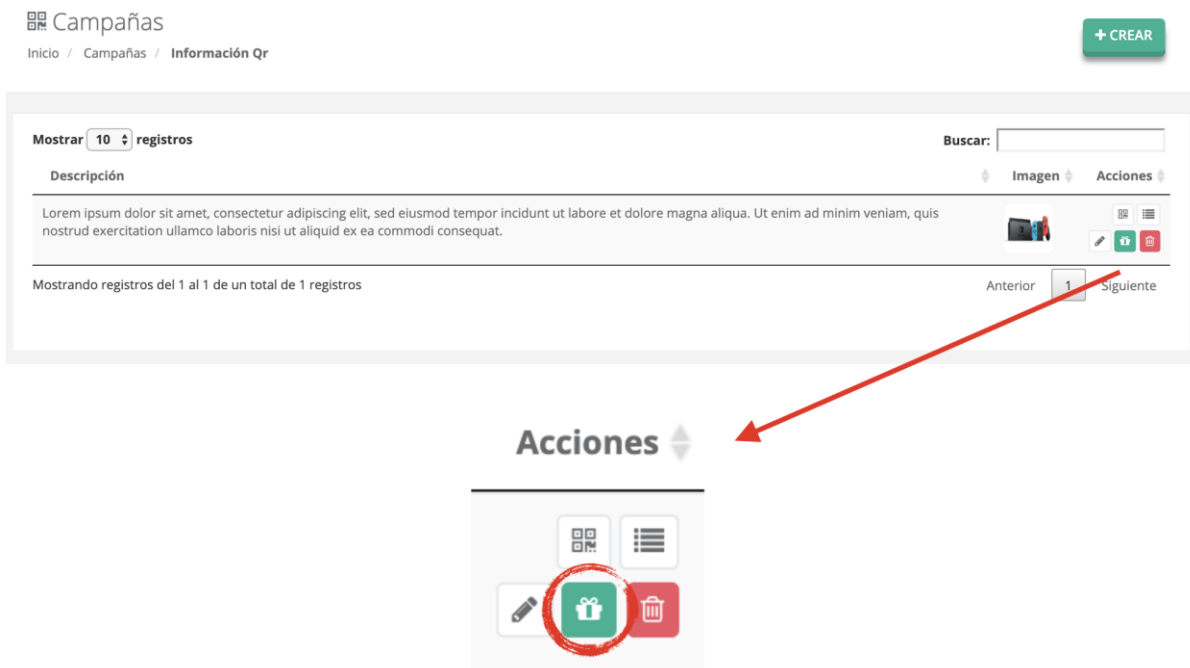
Campañas

Inicio / Campañas / Información Qr

+ CREAR

Mostrar 10 registros

Buscar:

| Descripción | Imagen | Acciones |
|---|---|---|
| Lorem ipsum dolor sit amet, consectetur adipiscing elit, sed eiusmod tempor incidunt ut labore et dolore magna aliqua. Ut enim ad minim veniam, quis nostrud exercitation ullamco laboris nisi ut aliquid ex ea commodi consequat. | | |

Mostrando registros del 1 al 1 de un total de 1 registros

Anterior 1 Siguiente

Acciones